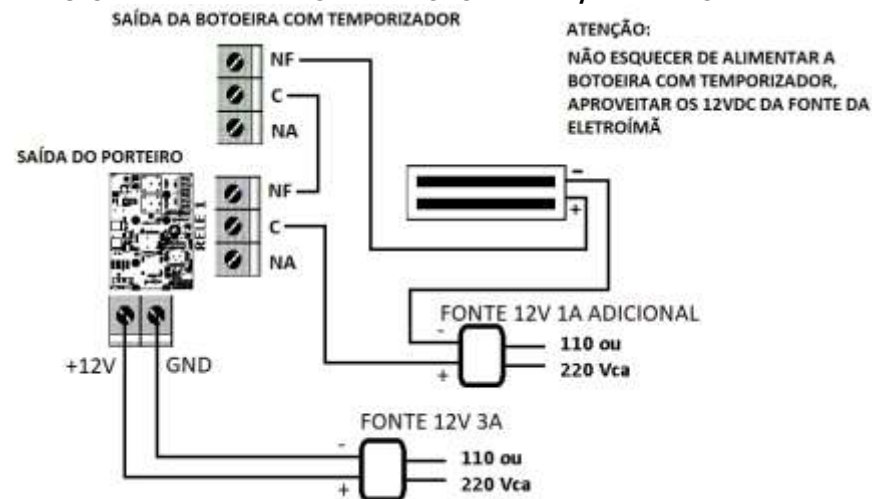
SAÍDA DA BOTOEIRA COM TEMPORIZADOR

ATENÇÃO:
NÃO ESQUECER DE ALIMENTAR A BOTOEIRA COM TEMPORIZADOR, APROVEITAR OS 12VDC DA FONTE DA ELETROÍMÃ

NF
C
NA

SAÍDA DO PORTEIRO

RELE 1

NF
C
NA

-
+

FONTE 12V 1A ADICIONAL
-
+
110 ou
220 Vca

+12V
GND

FONTE 12V 3A
-
+
110 ou
220 Vca